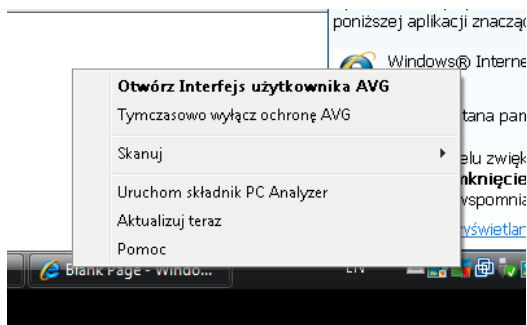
poniższej aplikacji znacząc

Windows® Interne

tana pam

elu zwięk
knięcie
wspomnia
wyświetlan

Otwórz Interfejs użytkownika AVG
Tymczasowo wyłącz ochronę AVG
Skanuj
Uruchom składnik PC Analyzer
Aktualizuj teraz
Pomoc

Blank Page - Windo...
LTV